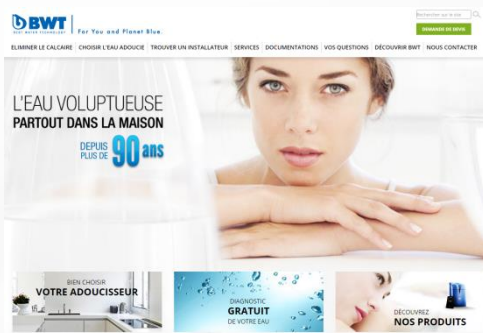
BWT
BEST WATER TECHNOLOGY
For You and Planet Blue.

Rechercher sur le site

DEMANDE DE DEVIS

ELIMINER LE CALCAIRE | CHOISIR L'EAU ADOUCIE | TROUVER UN INSTALLATEUR | SERVICES | DOCUMENTATIONS | VOS QUESTIONS | DÉCOUVRIR BWT | NOUS CONTACTER

L'EAU VOLUPTUEUSE
PARTOUT DANS LA MAISON

DEPUIS PLUS DE 90 ans

BIEN CHOISIR
VOTRE ADOUCISSEUR

DIAGNOSTIC
GRATUIT
DE VOTRE EAU

DÉCOUVREZ
NOS PRODUITS